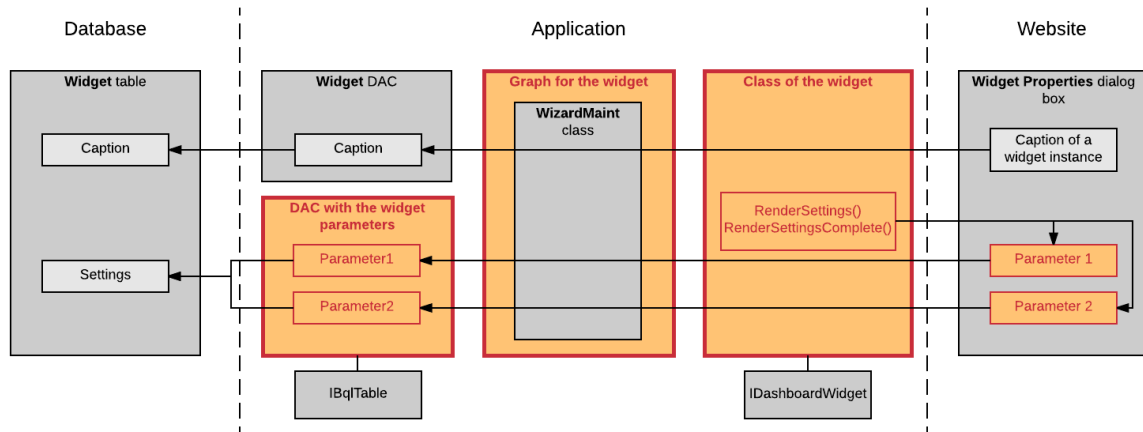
Database

Application

Website

**Widget** table

Caption

Settings

**Widget** DAC

Caption

DAC with the widget parameters

Parameter1

Parameter2

IBqlTable

Graph for the widget

**WizardMaint** class

Class of the widget

RenderSettings()
RenderSettingsComplete()

IDashboardWidget

**Widget Properties** dialog box

Caption of a widget instance

Parameter 1

Parameter 2